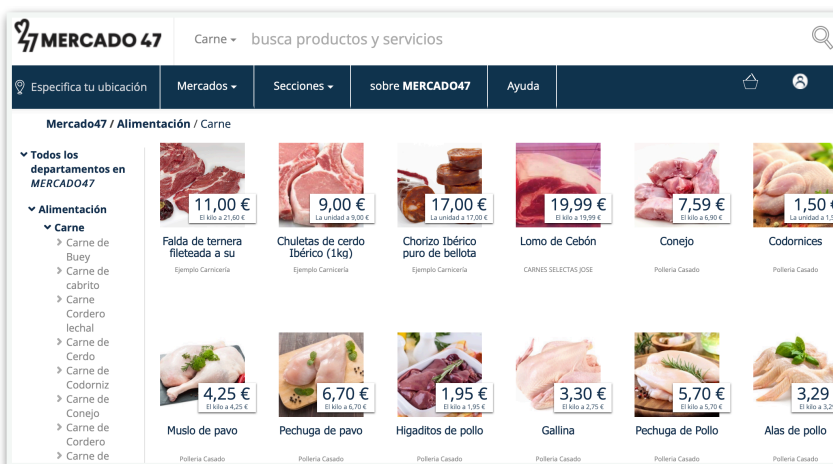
MERCADO 47

Carne ▾ busca productos y servicios

Especifica tu ubicación | Mercados ▾ | Secciones ▾ | sobre MERCADO47 | Ayuda

Mercado47 / Alimentación / Carne

Todos los departamentos en MERCADO47
Alimentación
Carne
Carne de Buey
Carne de cabrito
Carne Cordero lechal
Carne de Cerdo
Carne de Codorniz
Carne de Conejo
Carne de Cordero
Carne de

11,00 €
El kilo a 21,60 €
Falda de ternera fileteada a su
Ejemplo Carnicería

9,00 €
La unidad a 9,00 €
Chuletas de cerdo Ibérico (1kg)
Ejemplo Carnicería

17,00 €
La unidad a 17,00 €
Chorizo Ibérico puro de bellota
Ejemplo Carnicería

19,99 €
El kilo a 19,99 €
Lomo de Cebón
CARNES SELECTAS JOSE

7,59 €
El kilo a 6,90 €
Conejo
Pollería Casado

1,50
La unidad a 1,5
Codornices
Pollería Casado

4,25 €
El kilo a 4,25 €
Muslo de pavo
Pollería Casado

6,70 €
El kilo a 6,70 €
Pechuga de pavo
Pollería Casado

1,95 €
El kilo a 1,95 €
Higaditos de pollo
Pollería Casado

3,30 €
El kilo a 2,75 €
Gallina
Pollería Casado

5,70 €
El kilo a 5,70 €
Pechuga de Pollo
Pollería Casado

3,29
El kilo a 3,2
Alas de pollo
Pollería Casado